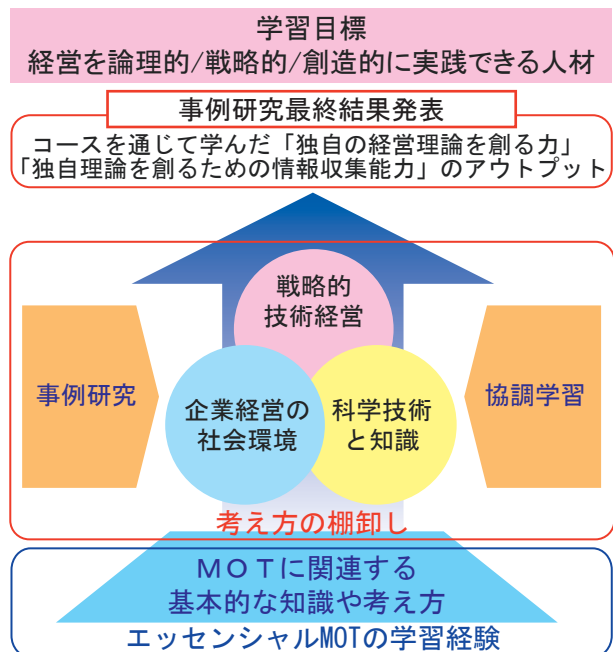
学習目標
経営を論理的/戦略的/創造的に実践できる人材

事例研究最終結果発表

コースを通じて学んだ「独自の経営理論を創る力」
「独自理論を創るための情報収集能力」のアウトプット

戦略的
技術経営

事例研究

企業経営の
社会環境

科学技術
と知識

協調学習

考え方の棚卸し

MOTに関連する
基本的な知識や考え方

エッセンシャルMOTの学習経験